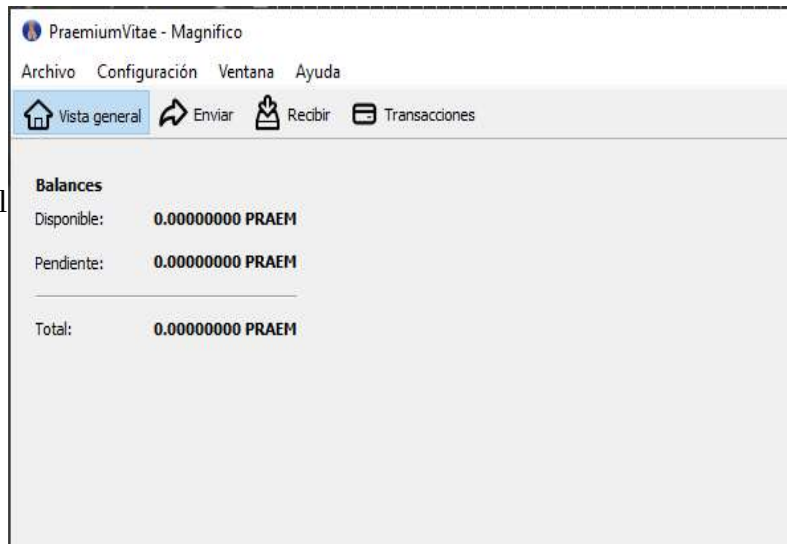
PraemiumVitae - Magnifico

Archivo Configuración Ventana Ayuda

Vista general Enviar Recibir Transacciones

Balances

Disponible: 0.00000000 PRAEM

Pendiente: 0.00000000 PRAEM

Total: 0.00000000 PRAEM